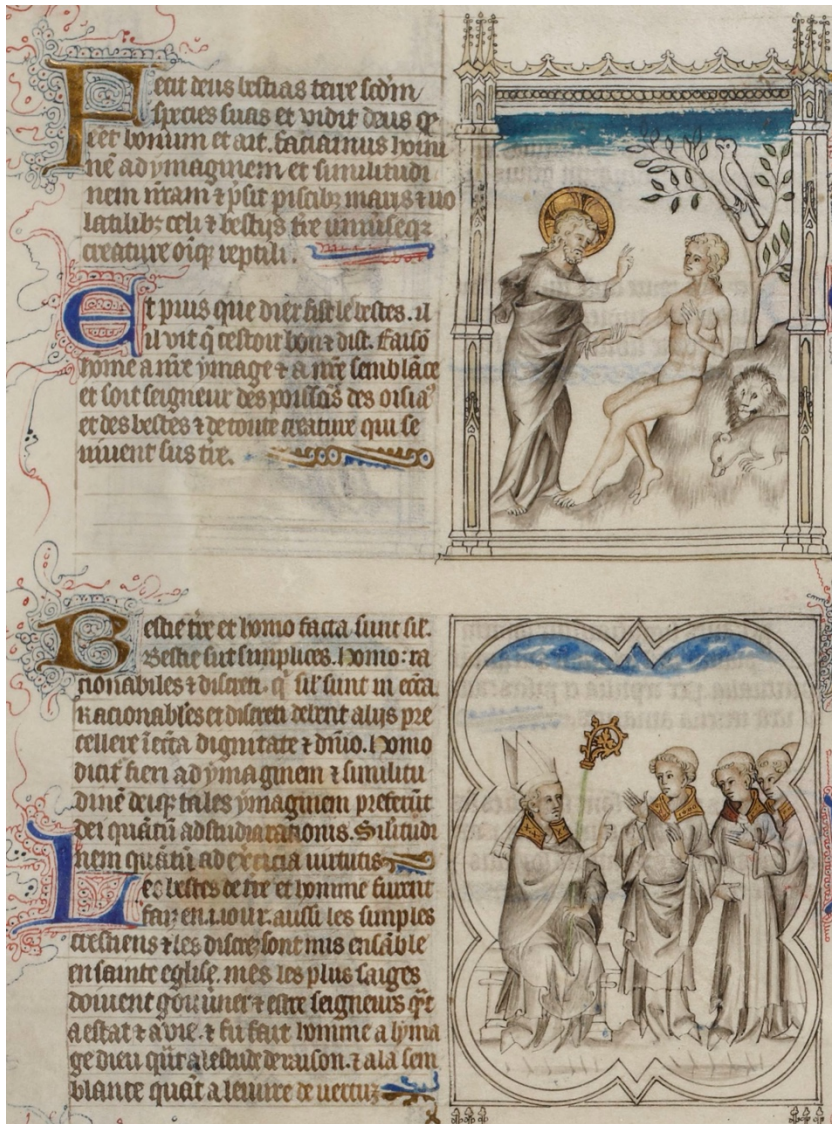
Fecit deus bestias terre sedm species suas et vidit deus qd ēet bonum et ait. faciamus homine ad ymaginem et similitudinem nram ꝛ psit piscib; maris ꝛ volatilib; celi ꝛ bestys tre uniūseqꝫ creature oiqꝫ reptili.

Et puis que diex fist les bestes. il vit q̄ cestoit bon ꝛ dist. faisō home a nre ymage ꝛ a nre semblāce et soit seigneur des poissōs des oisiā et des bestes ꝛ de toute creature qui se muent sus tre.

Bestie tre et homo facta sunt sic. Bestie sunt simplices. Homo: racionabiles ꝛ discreti. qͥ sic sunt in ecca. Racionabiles et discreti debent alys precellere in ecca dignitate ꝛ dnio. Homo dicit fieri ad ymaginem ꝛ similitudine dei q: tales ymaginem prefrūt dei quātū ad studia racionis. Silitudinem quātū ad excercicia uirtutis.

Les bestes de tre et lomme furent fait en .i. iour. aussi les simples crestiens ꝛ les discrez sont mis ensable en sainte eglise. mes les plus sages doivent gouuner ꝛ estre seigneurs q̄t a estat ꝛ a vie. ꝛ fu fait lomme a lymage dieu quāt a lestude de raison. ꝛ a la semblante quāt a leuure de uertuz